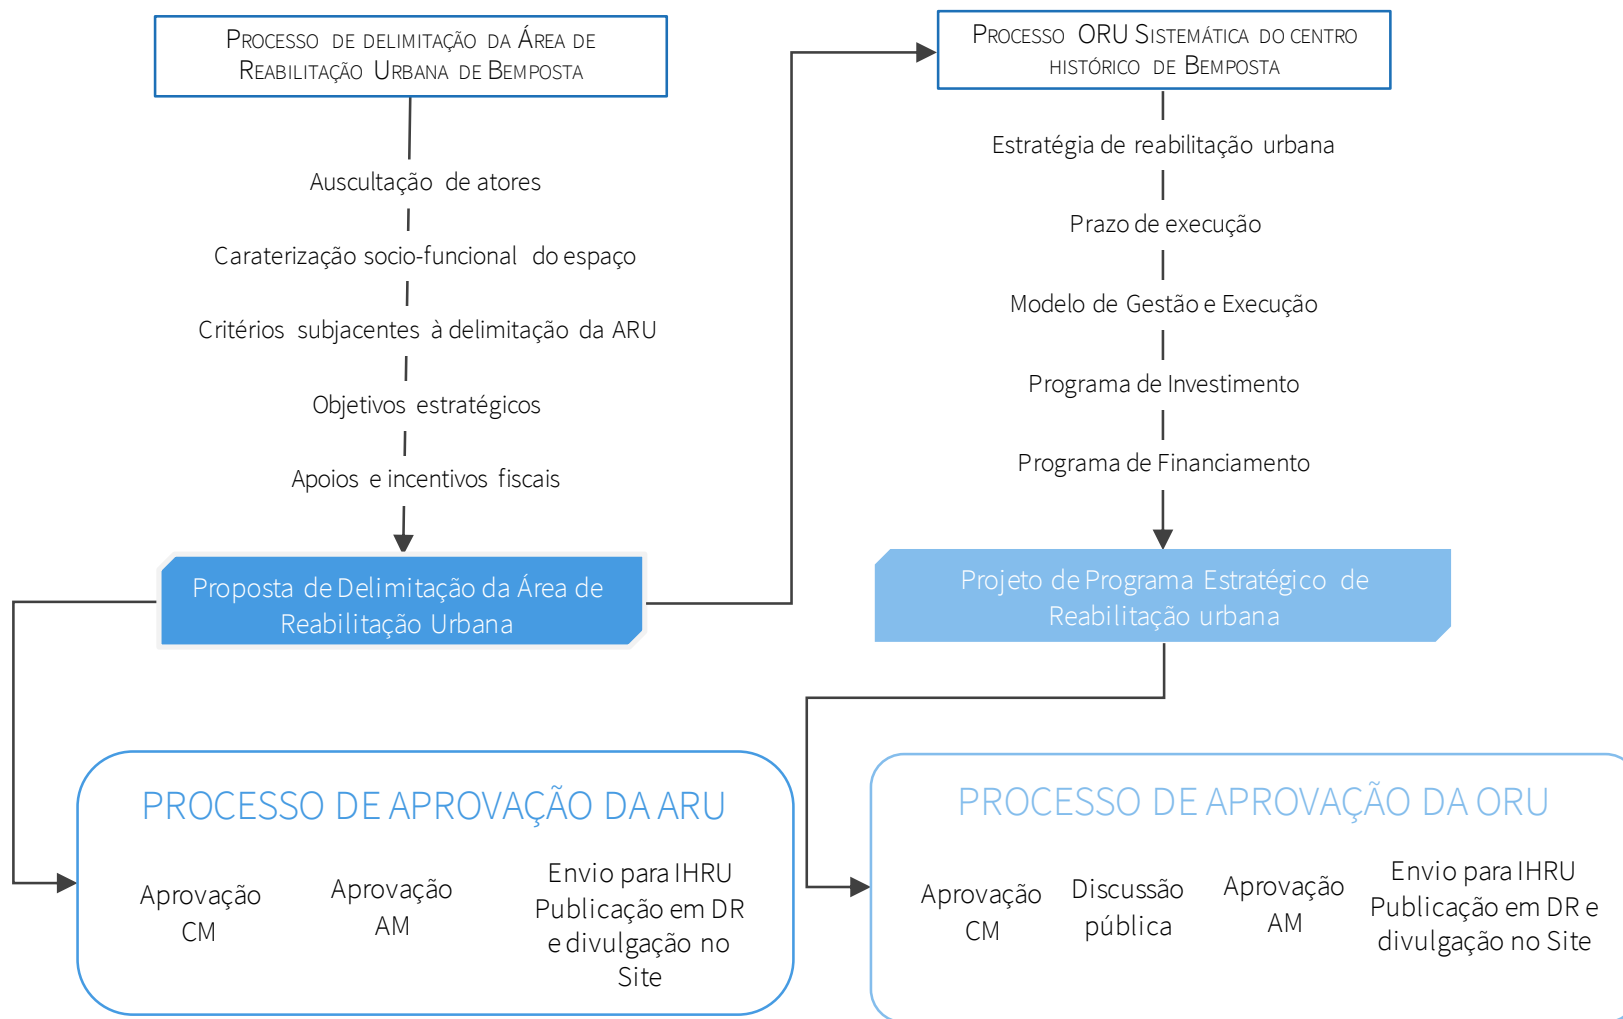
Processo de delimitação da Área de Reabilitação Urbana de Bemposta

Auscultação de atores

Caraterização socio-funcional do espaço

Critérios subjacentes à delimitação da ARU

Objetivos estratégicos

Apoios e incentivos fiscais

Proposta de Delimitação da Área de Reabilitação Urbana

Processo ORU Sistemática do centro histórico de Bemposta

Estratégia de reabilitação urbana

Prazo de execução

Modelo de Gestão e Execução

Programa de Investimento

Programa de Financiamento

Projeto de Programa Estratégico de Reabilitação urbana

PROCESSO DE APROVAÇÃO DA ARU

Aprovação CM

Aprovação AM

Envio para IHRU Publicação em DR e divulgação no Site

PROCESSO DE APROVAÇÃO DA ORU

Aprovação CM

Discussão pública

Aprovação AM

Envio para IHRU Publicação em DR e divulgação no Site